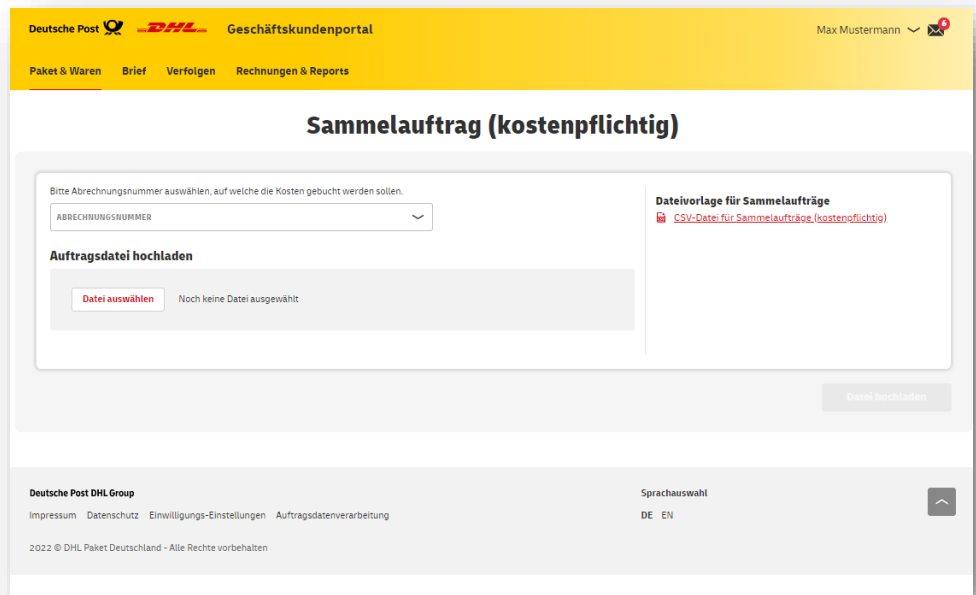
Deutsche Post DHL Geschäftskundenportal

Max Mustermann 6

Paket & Waren Brief Verfolgen Rechnungen & Reports

Sammelauftrag (kostenpflichtig)

Bitte Abrechnungsnummer auswählen, auf welche die Kosten gebucht werden sollen.

ABRECHNUNGSNUMMER

Auftragsdatei hochladen

Datei auswählen Noch keine Datei ausgewählt

Dateivorlage für Sammelaufträge

CSV-Datei für Sammelaufträge (kostenpflichtig)

Datei hochladen

Deutsche Post DHL Group

Impressum Datenschutz Einwilligungs-Einstellungen Auftragsdatenverarbeitung

2022 © DHL Paket Deutschland - Alle Rechte vorbehalten

Sprachauswahl

DE EN